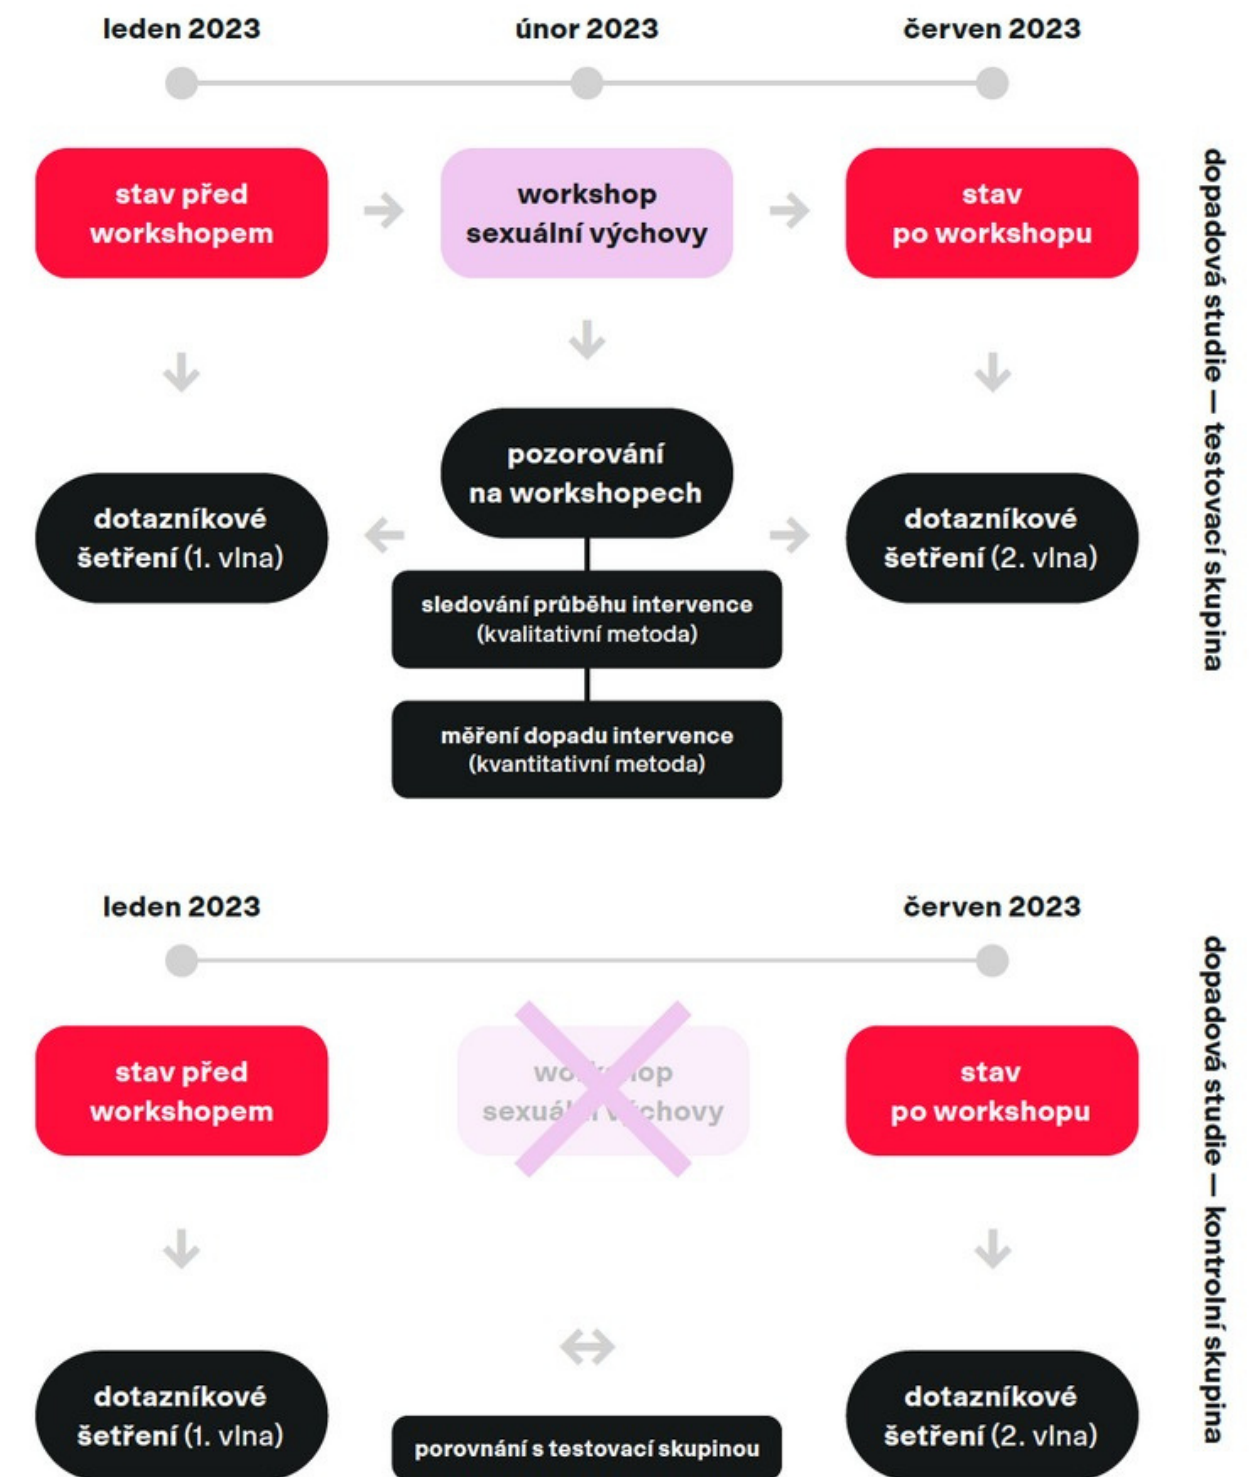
leden 2023

únor 2023

červen 2023

stav před workshopem

workshop sexuální výchovy

stav po workshopu

dopadová studie — testovací skupina

pozorování na workshopech

dotazníkové šetření (1. vlna)

dotazníkové šetření (2. vlna)

sledování průběhu intervence (kvalitativní metoda)

měření dopadu intervence (kvantitativní metoda)

leden 2023

červen 2023

stav před workshopem

wo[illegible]op sexuá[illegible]chovy

stav po workshopu

dopadová studie — kontrolní skupina

dotazníkové šetření (1. vlna)

porovnání s testovací skupinou

dotazníkové šetření (2. vlna)